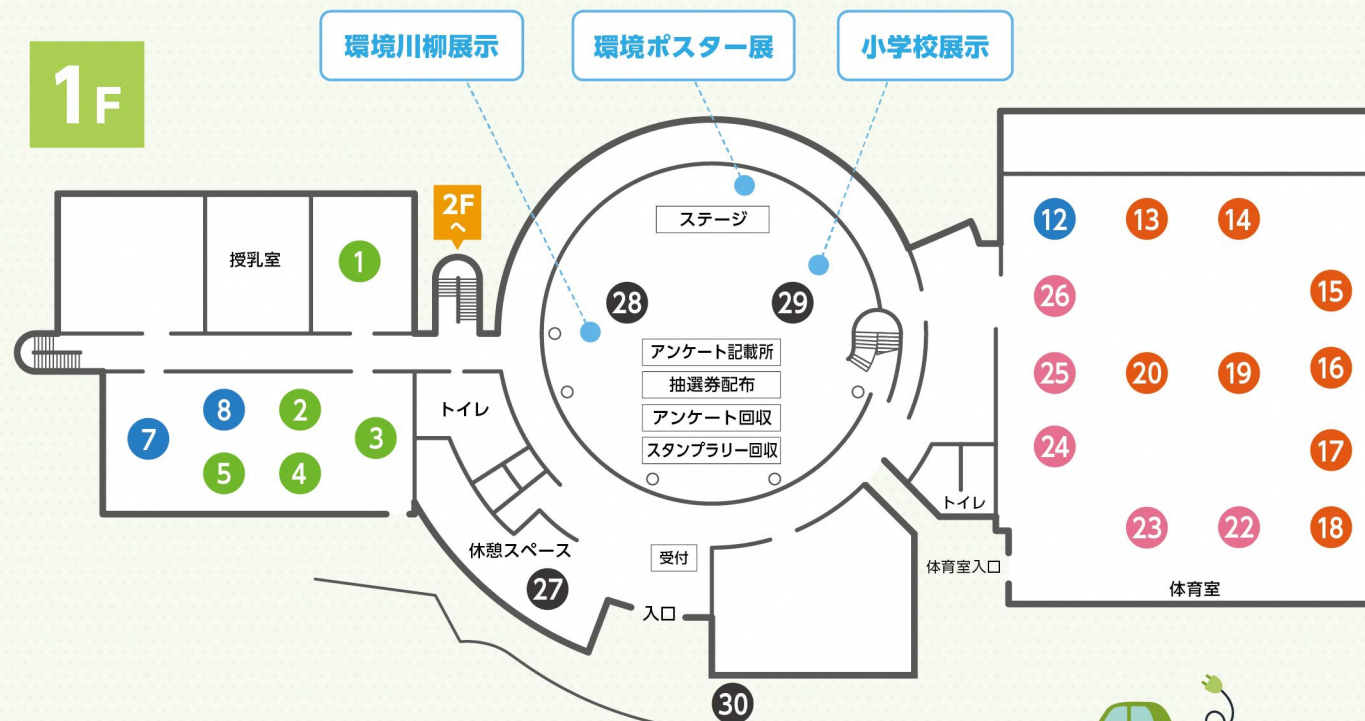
1F

環境川柳展示

環境ポスター展

小学校展示

2F へ

授乳室

1

ステージ

28

29

アンケート記載所

抽選券配布

アンケート回収

スタンプラリー回収

8

2

7

3

5

4

トイレ

休憩スペース

27

受付

入口

30

12

13

14

26

15

25

20

19

16

24

17

トイレ

23

22

18

体育室入口

体育室